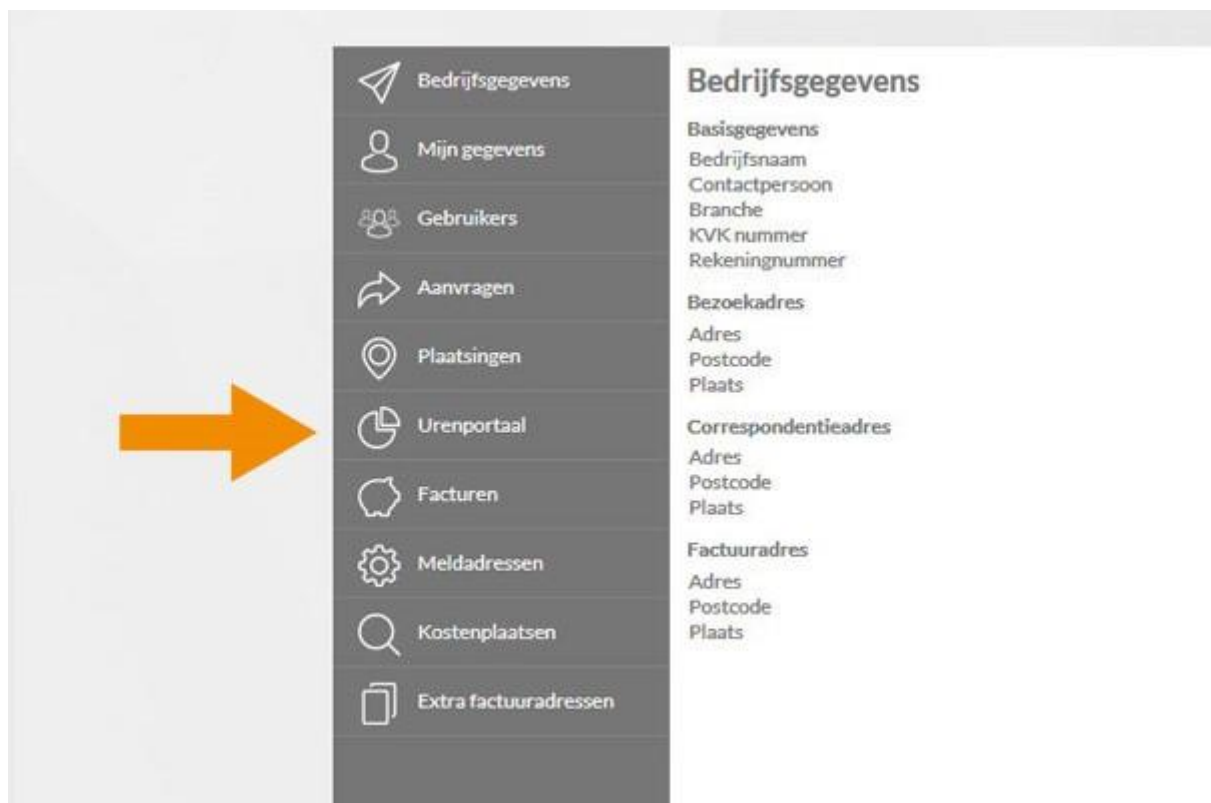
Bedrijfsgegevens
Mijn gegevens
Gebruikers
Aanvragen
Plaatsingen
Urenportaal
Facturen
Meldadressen
Kostenplaatsen
Extra factuuradressen

Bedrijfsgegevens

Basisgegevens
Bedrijfsnaam
Contactpersoon
Branche
KVK nummer
Rekeningnummer

Bezoekadres
Adres
Postcode
Plaats

Correspondentieadres
Adres
Postcode
Plaats

Factuuradres
Adres
Postcode
Plaats